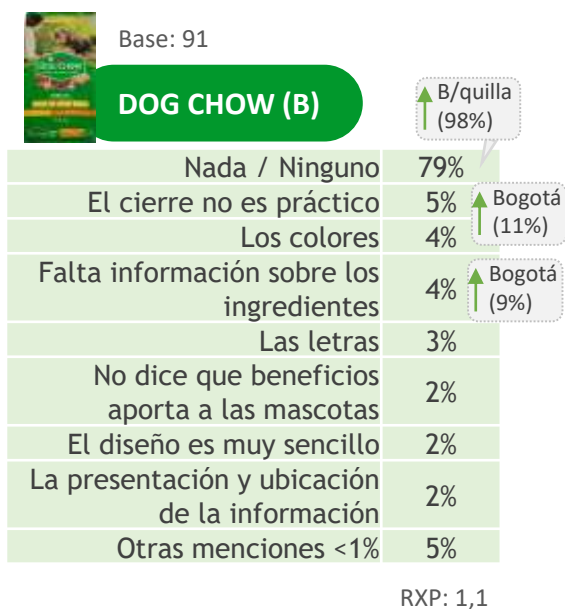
Base: 91

DOG CHOW (B)

B/quilla (98%)

| | |
|---|---|
| Nada / Ninguno | 79% |
| El cierre no es práctico | 5% |
| Los colores | 4% |
| Falta información sobre los ingredientes | 4% |
| Las letras | 3% |
| No dice que beneficios aporta a las mascotas | 2% |
| El diseño es muy sencillo | 2% |
| La presentación y ubicación de la información | 2% |
| Otras menciones <1% | 5% |

Bogotá (11%)

Bogotá (9%)

RXP: 1,1